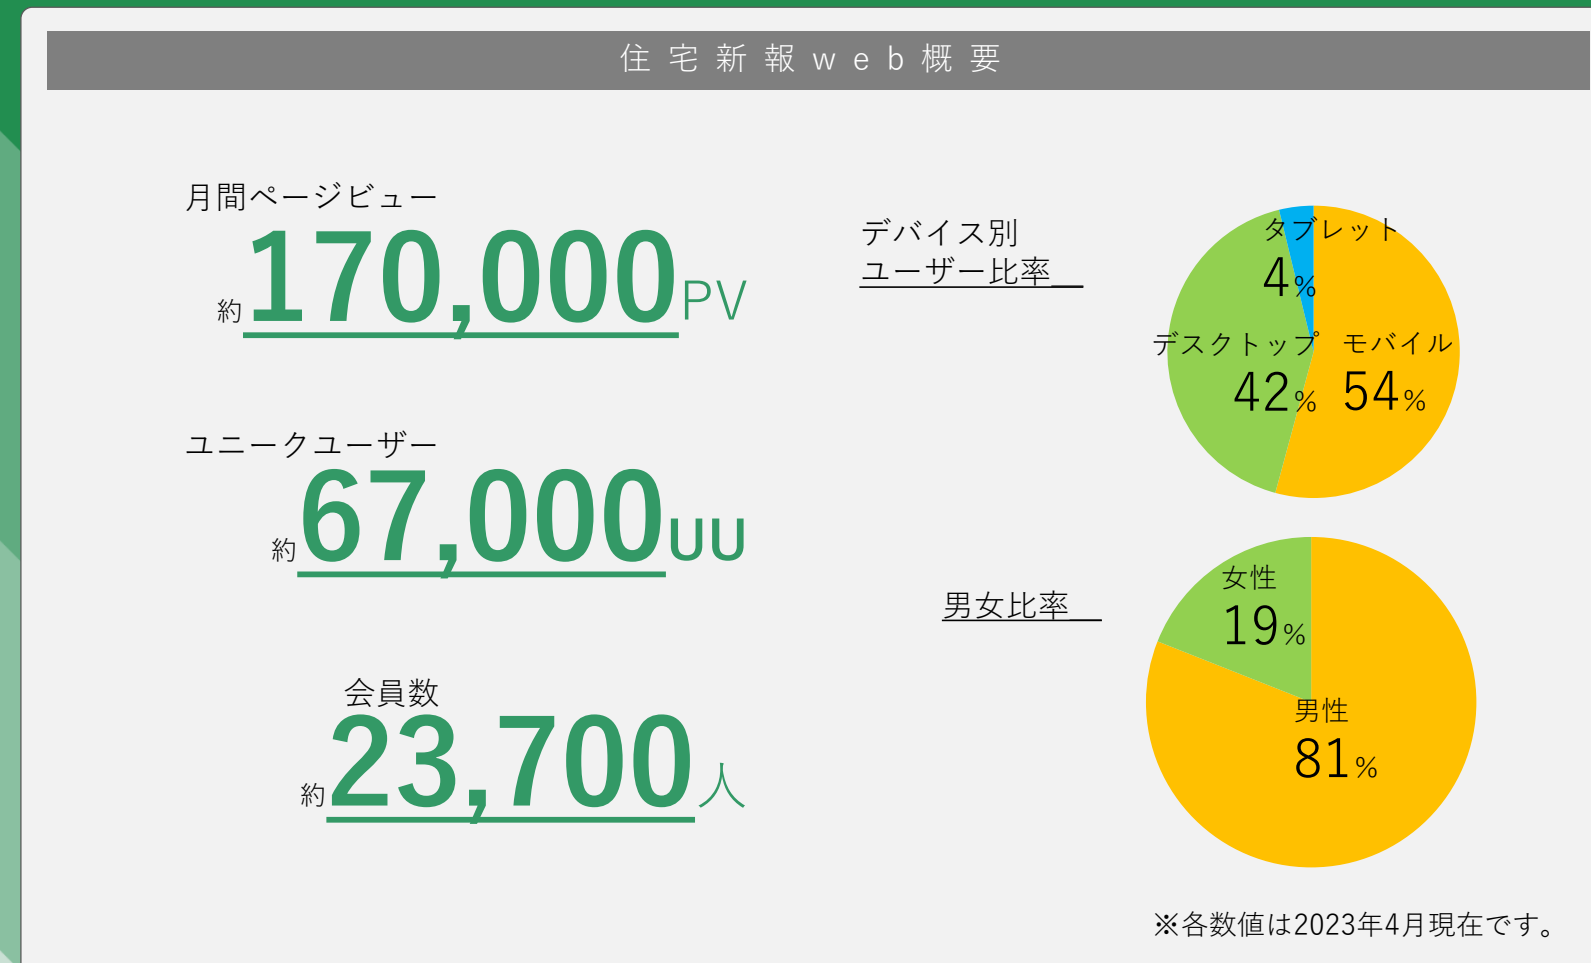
住宅新報web概要

月間ページビュー
約170,000PV

ユニークユーザー
約67,000UU

会員数
約23,700人

デバイス別ユーザー比率

タブレット 4%
デスクトップ 42%
モバイル 54%

男女比率

女性 19%
男性 81%

※各数値は2023年4月現在です。